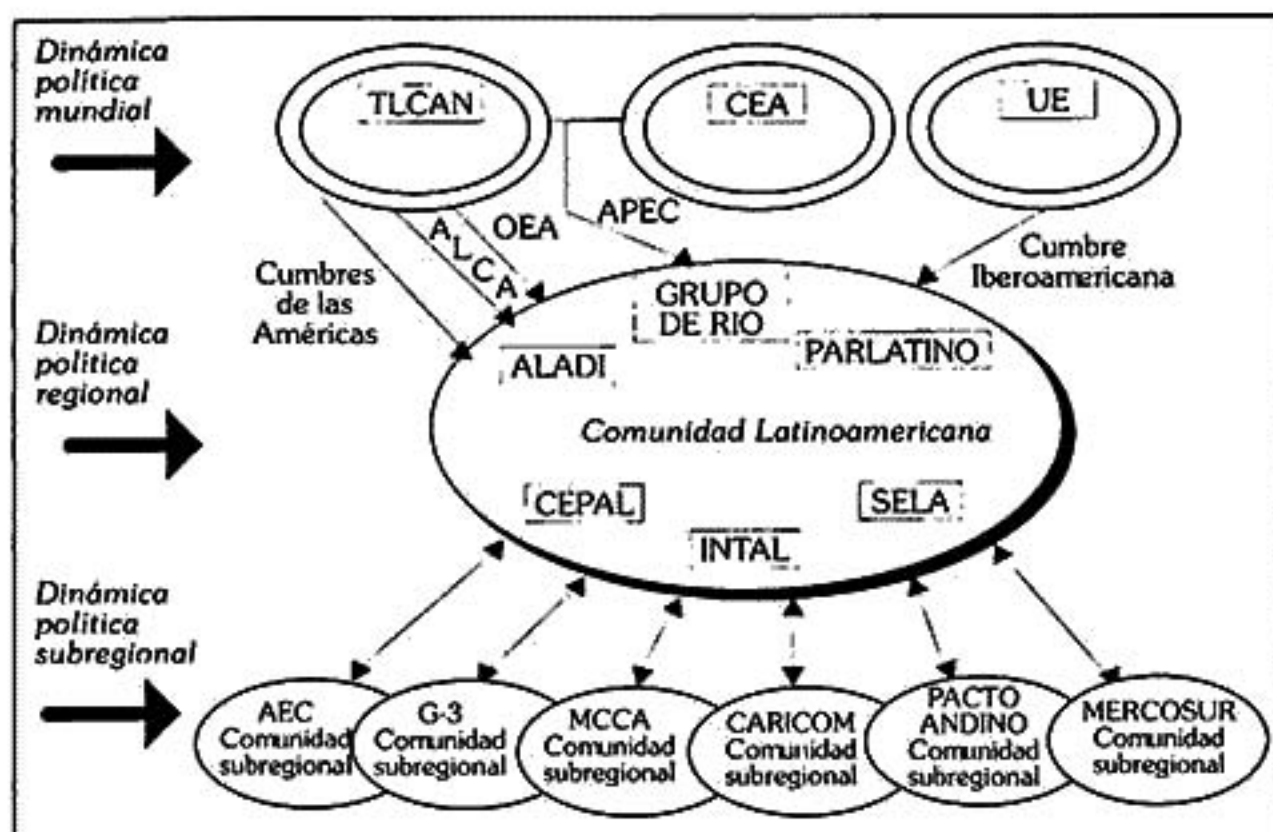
Dinámica política mundial

TLCAN

CEA

UE

APEC

OEA

ALCA

Cumbres de las Américas

Cumbre Iberoamericana

Dinámica política regional

GRUPO DE RIO

ALADI

PARLATINO

Comunidad Latinoamericana

CEPAL

SELA

INTAL

Dinámica política subregional

AEC Comunidad subregional

G-3 Comunidad subregional

MCCA Comunidad subregional

CARICOM Comunidad subregional

PACTO ANDINO Comunidad subregional

MERCOSUR Comunidad subregional